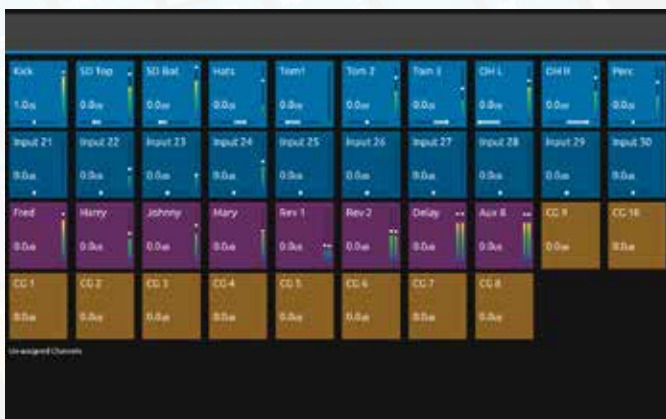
| Kick | SD Top | SD Bot | Hats | Tom1 | Tom 2 | Tom 3 | OH L | OH R | Perc |
|---|---|---|---|---|---|---|---|---|---|
| 1.0db | 0.0db | 0.0db | 0.0db | 0.0db | 0.0db | 0.0db | 0.0db | 0.0db | 0.0db |
| Input 21 | Input 22 | Input 23 | Input 24 | Input 25 | Input 26 | Input 27 | Input 28 | Input 29 | Input 30 |
| 0.0db | 0.0db | 0.0db | 0.0db | 0.0db | 0.0db | 0.0db | 0.0db | 0.0db | 0.0db |
| Fred | Harry | Johnny | Mary | Rev 1 | Rev 2 | Delay | Aux 8 | CG 9 | CG 10 |
| 0.0db | 0.0db | 0.0db | 0.0db | 0.0db | 0.0db | 0.0db | 0.0db | 0.0db | 0.0db |
| CG 1 | CG 2 | CG 3 | CG 4 | CG 5 | CG 6 | CG 7 | CG 8 | | |
| 0.0db | 0.0db | 0.0db | 0.0db | 0.0db | 0.0db | 0.0db | 0.0db | | |

Unassigned Channels